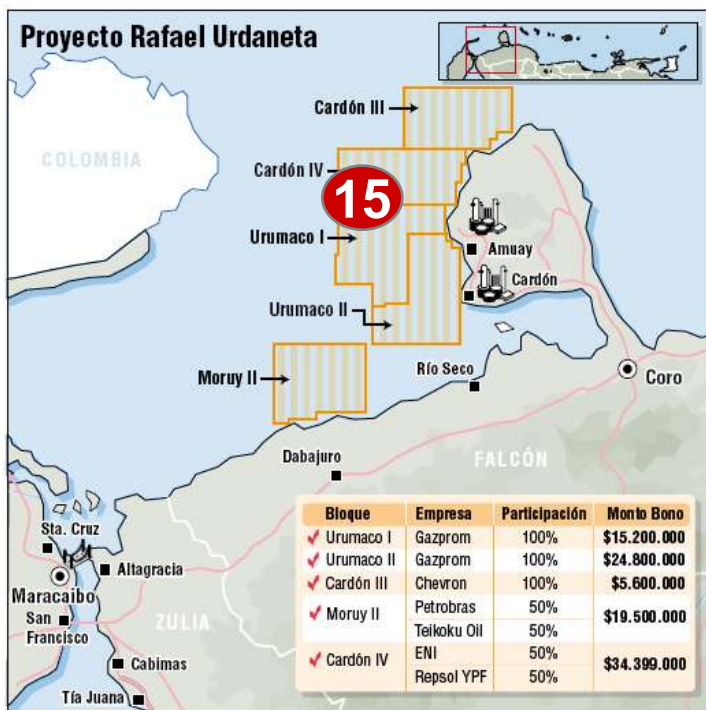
Proyecto Rafael Urdaneta

COLOMBIA

Cardón III

Cardón IV

15

Urumaco I

Amuay

Cardón

Urumaco II

Moruy II

Río Seco

Coro

Dabajuro

FALCÓN

Sta. Cruz

Altagracia

Maracaibo

San Francisco

ZULIA

Cabimas

Tía Juana

| Bloque | Empresa | Participación | Monto Bono |
|---|---|---|---|
| Urumaco I | Gazprom | 100% | \$15.200.000 |
| Urumaco II | Gazprom | 100% | \$24.800.000 |
| Cardón III | Chevron | 100% | \$5.600.000 |
| Moruy II | Petrobras | 50% | \$19.500.000 |
| | Teikoku Oil | 50% | |
| Cardón IV | ENI | 50% | \$34.399.000 |
| | Repsol YPF | 50% | |